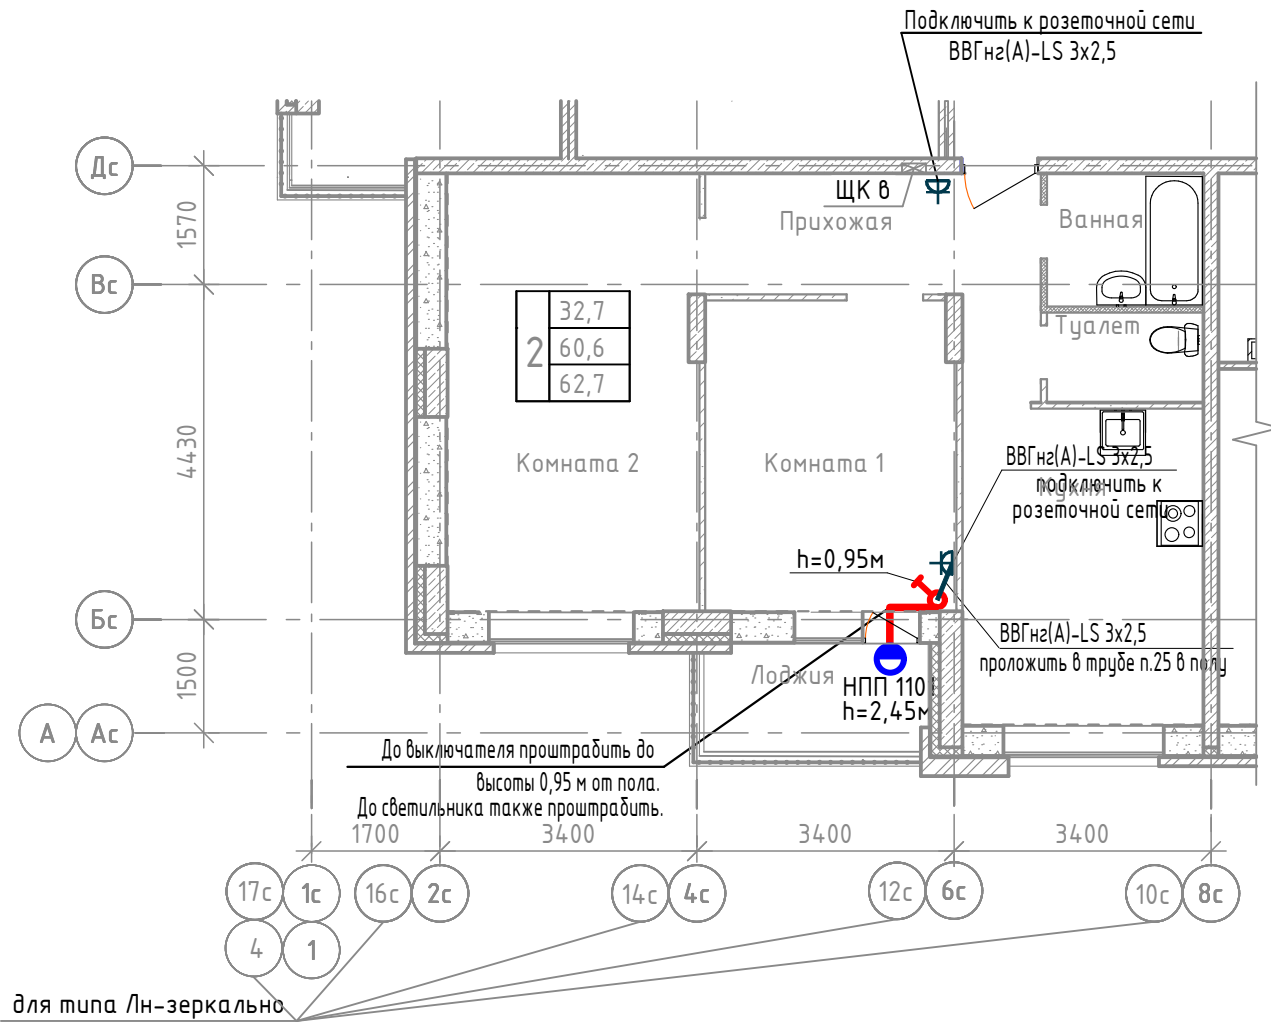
Подключить к розеточной сети
ВВГнг(А)-LS 3х2,5

Дс
Вс
Бс
А
Ас

1570
4430
1500

ЩК 8
Прихожая
Ванная
Туалет

2
32,7
60,6
62,7

Комната 2
Комната 1
Кухня

ВВГнг(А)-LS 3х2,5
подключить к
розеточной сети

h=0,95м

ВВГнг(А)-LS 3х2,5
проложить в трубе п.25 в полу

Лоджия
НПП 110
h=2,45м

До выключателя проштрабить до
высоты 0,95 м от пола.
До светильника также проштрабить.

1700
3400
3400
3400

17с
1с
16с
2с
14с
4с
12с
6с
10с
8с
4
1

для типа Лн-зеркально